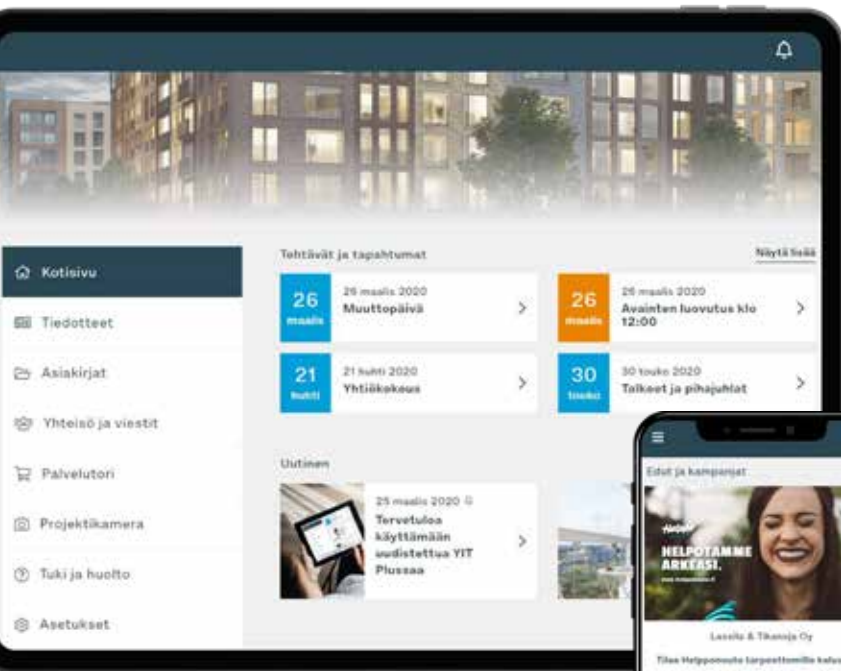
Kotisivu

Tiedotteet

Asiakirjat

Yhteisö ja viestit

Palvelutori

Projektikamera

Tuki ja huolto

Asetukset

Tehtävät ja tapahtumat

Näytä lisää

26 maalis
26 maalis 2020
Muuttopäivä

26 maalis
26 maalis 2020
Avainten luovutus klo 12:00

21 huhti
21 huhti 2020
Yhtiökokous

30 touko
30 touko 2020
Talkoot ja pihajuhlat

Uutinen

25 maalis 2020
Tervetuloa käyttämään uudistettua YIT Plussaa

Edut ja kampanjat

HELPOTAMME ARKEASI.

Lassila & Tikanoja Oy

Tilaa Helppomuuto tarpeettomille kalus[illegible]